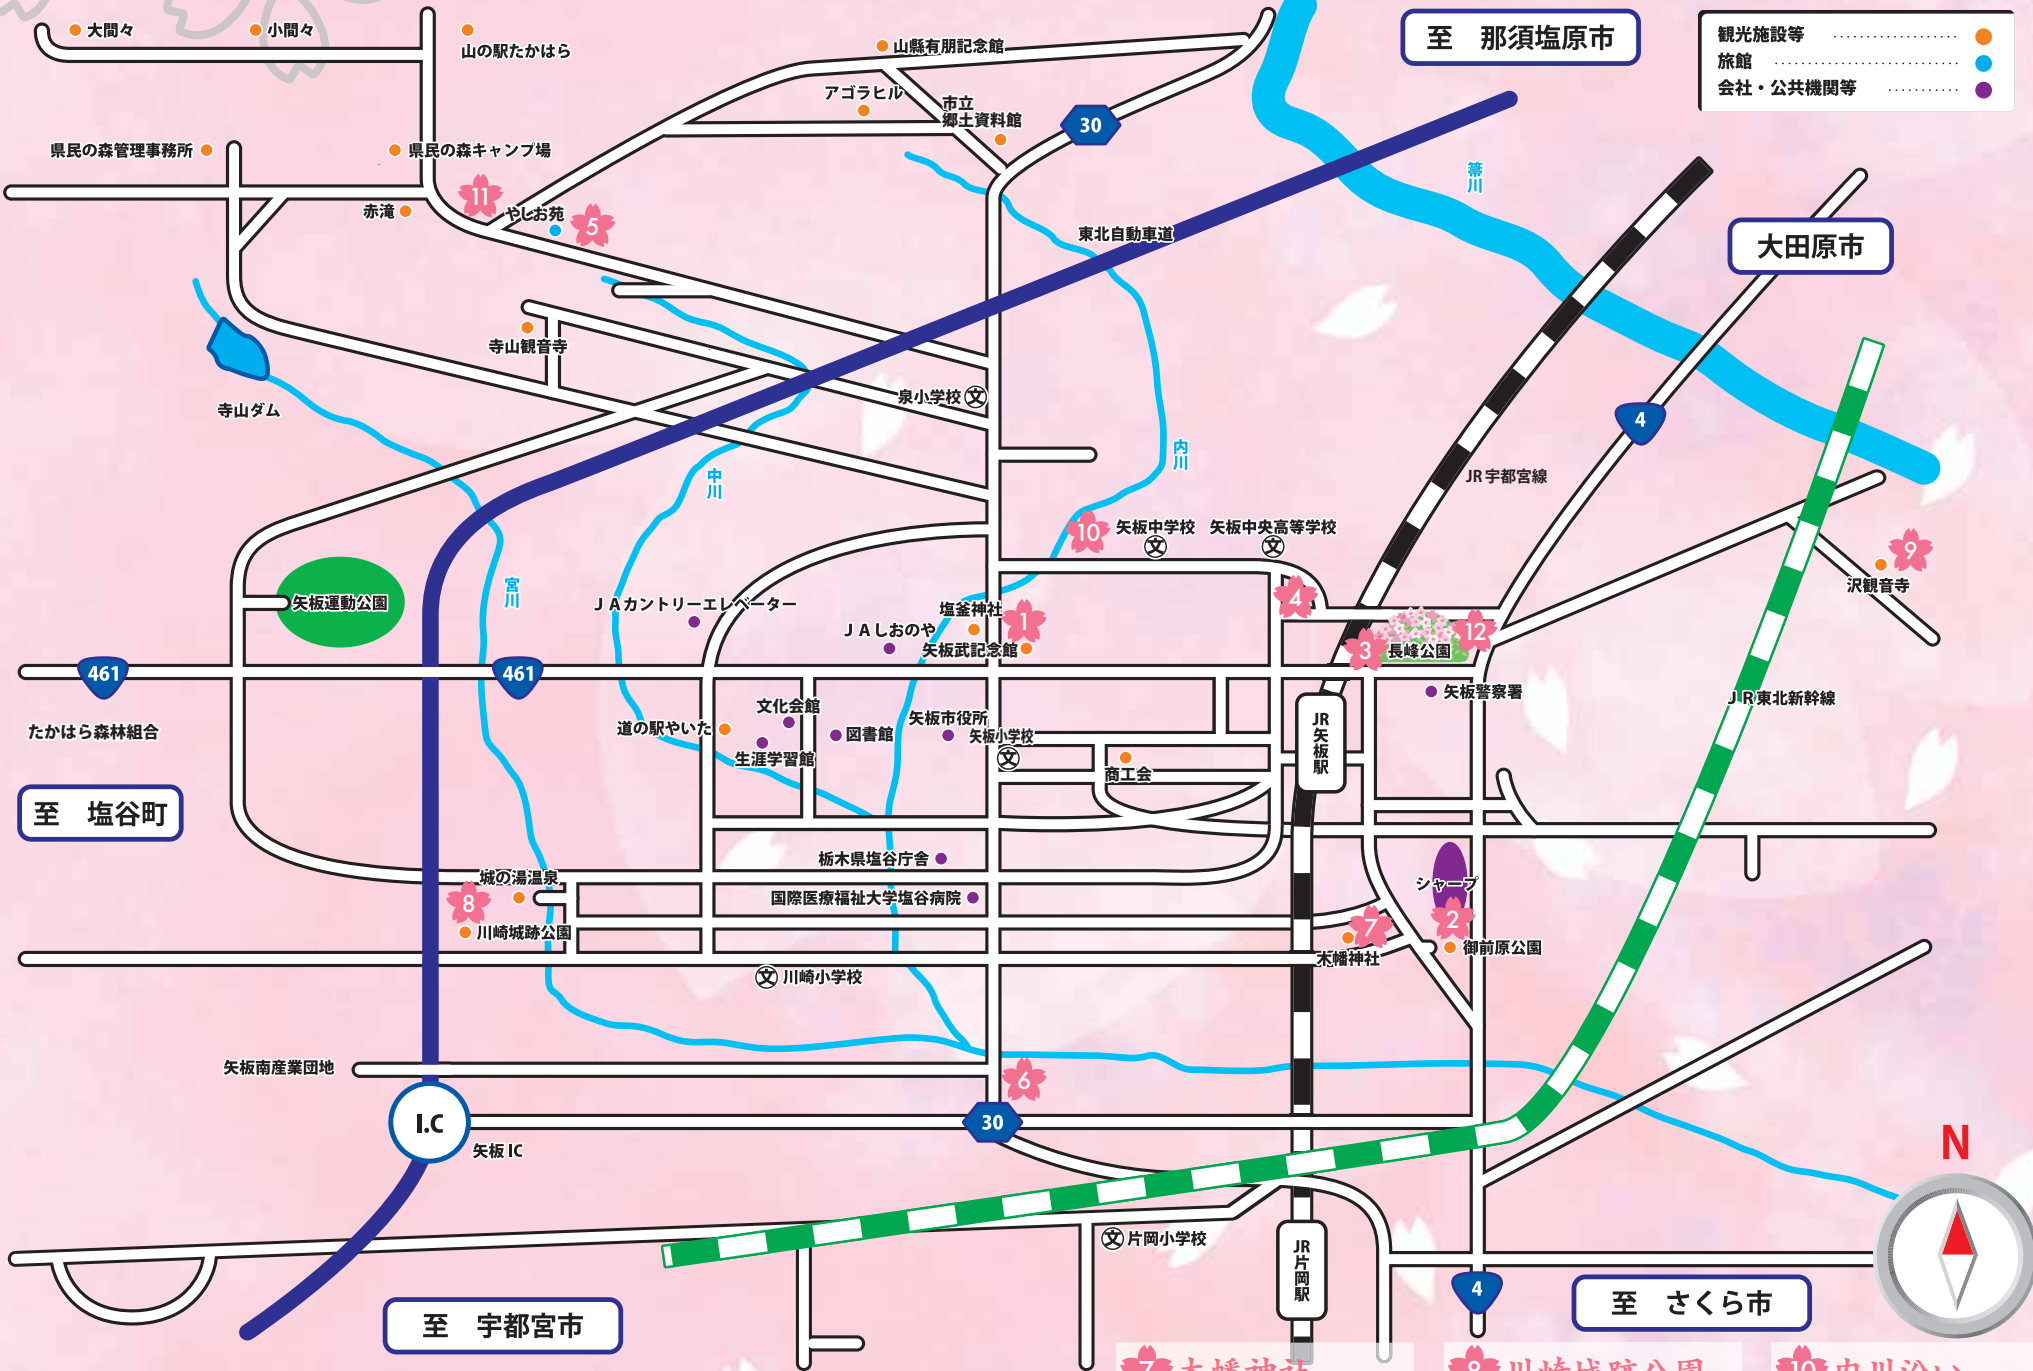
大間々　小間々
山の駅たかはら
山縣有朋記念館
至　那須塩原市
観光施設等 ……………… 
旅館 ……………………… 
会社・公共機関等 ………… 
アゴラヒル
市立郷土資料館
30
県民の森管理事務所
県民の森キャンプ場
11
赤滝
やしお苑
5
箒川
東北自動車道
大田原市
寺山観音寺
寺山ダム
泉小学校
4
内川
中川
JR宇都宮線
10 矢板中学校　矢板中央高等学校
9
沢観音寺
宮川
矢板運動公園
JAカントリーエレベーター
塩釜神社
1
4
JAしおのや
矢板武記念館
3 長峰公園
12
461
461
矢板警察署
JR東北新幹線
たかはら森林組合
道の駅やいた
文化会館
生涯学習館
図書館
矢板市役所
矢板小学校
商工会
JR矢板駅
至　塩谷町
栃木県塩谷庁舎
シャープ
城の湯温泉
8
川崎城跡公園
国際医療福祉大学塩谷病院
7
2
木幡神社
御前原公園
川崎小学校
矢板南産業団地
6
I.C
30
矢板IC
N
片岡小学校
JR片岡駅
4
至　さくら市
至　宇都宮市
7 木幡神社
8 川崎城跡公園
10 内川沿い